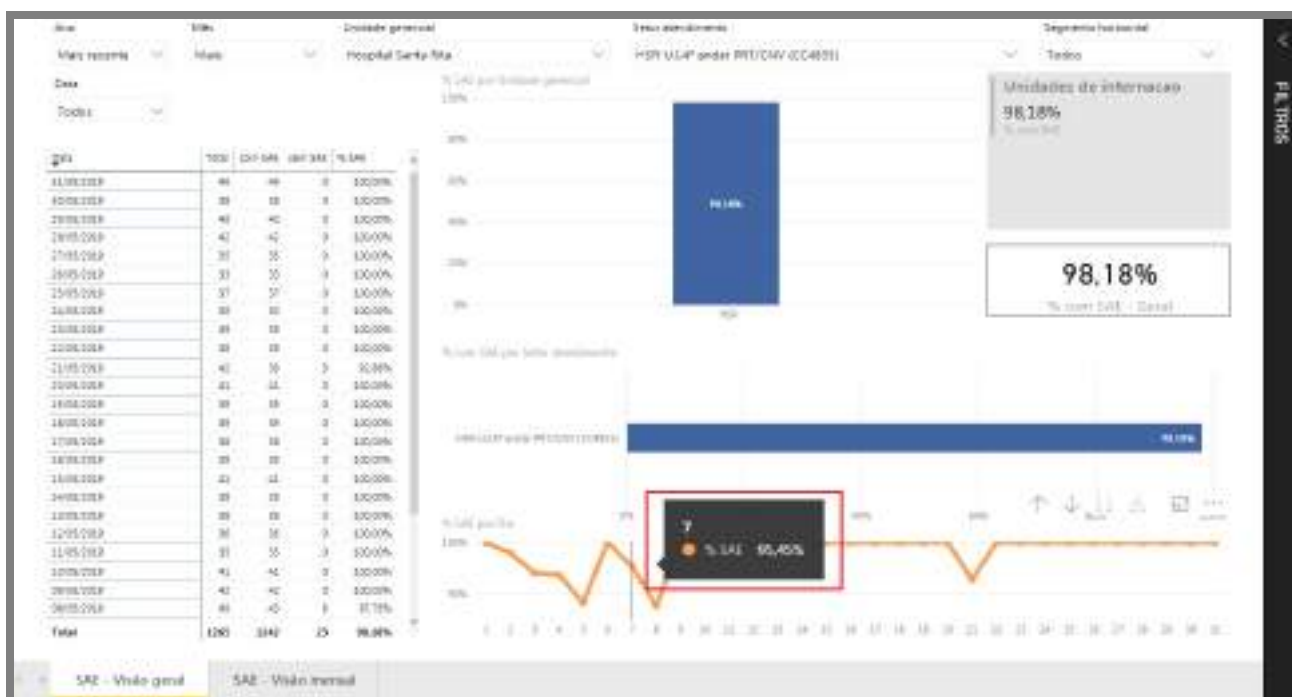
Ano
Mais recente

Mês
Maio

Unidade gerencial
Hospital Santa Rita

Setor atendimento
HSR U.I.4º andar PRT/CNV (CC4835)

Segmento hospitalar
Todos

Data
Todos

| Data | Total | Com SAE | Sem SAE | % SAE |
|---|---|---|---|---|
| 31/05/2019 | 44 | 44 | 0 | 100,00% |
| 30/05/2019 | 38 | 38 | 0 | 100,00% |
| 29/05/2019 | 40 | 40 | 0 | 100,00% |
| 28/05/2019 | 42 | 42 | 0 | 100,00% |
| 27/05/2019 | 35 | 35 | 0 | 100,00% |
| 26/05/2019 | 33 | 33 | 0 | 100,00% |
| 25/05/2019 | 37 | 37 | 0 | 100,00% |
| 24/05/2019 | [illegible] | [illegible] | 0 | 100,00% |
| 23/05/2019 | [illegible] | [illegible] | 0 | 100,00% |
| 22/05/2019 | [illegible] | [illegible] | 0 | 100,00% |
| 21/05/2019 | 42 | 39 | 3 | 92,86% |
| 20/05/2019 | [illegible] | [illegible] | 0 | 100,00% |
| 19/05/2019 | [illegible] | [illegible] | 0 | 100,00% |
| 18/05/2019 | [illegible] | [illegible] | 0 | 100,00% |
| 17/05/2019 | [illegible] | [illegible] | 0 | 100,00% |
| 16/05/2019 | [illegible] | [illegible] | 0 | 100,00% |
| 15/05/2019 | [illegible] | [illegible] | 0 | 100,00% |
| 14/05/2019 | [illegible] | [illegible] | 0 | 100,00% |
| 13/05/2019 | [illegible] | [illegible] | 0 | 100,00% |
| 12/05/2019 | 38 | 38 | 0 | 100,00% |
| 11/05/2019 | 35 | 35 | 0 | 100,00% |
| 10/05/2019 | 41 | 41 | 0 | 100,00% |
| 09/05/2019 | 42 | 42 | 0 | 100,00% |
| 08/05/2019 | 46 | 45 | 1 | 97,78% |
| Total | 1265 | 1242 | 23 | 98,18% |

% SAE por Unidade gerencial
100%
80%
60%
40%
20%
0%
98,18%
HSR

Unidades de internacao
98,18%
% com SAE

98,18%
% com SAE - Geral

% com SAE por Setor atendimento
HSR U.I.4º andar PRT/CNV (CC4835)
98,18%

% SAE por Dia
100%
50%
7
% SAE 95,45%
1 2 3 4 5 6 7 8 9 10 11 12 13 14 15 16 17 18 19 20 21 22 23 24 25 26 27 28 29 30 31

FILTROS

SAE - Visão geral
SAE - Visão mensal